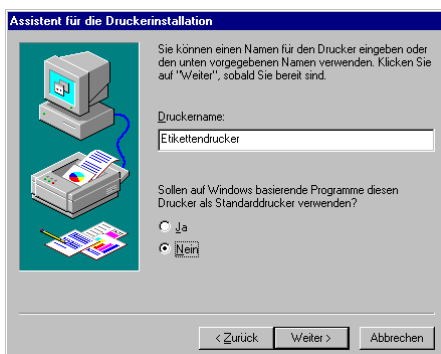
Assistent für die Druckerinstallation

Sie können einen Namen für den Drucker eingeben oder den unten vorgegebenen Namen verwenden. Klicken Sie auf "Weiter", sobald Sie bereit sind.

Druckername:

Etikettendrucker

Sollen auf Windows basierende Programme diesen Drucker als Standarddrucker verwenden?

Ja

Nein

< Zurück

Weiter >

Abbrechen